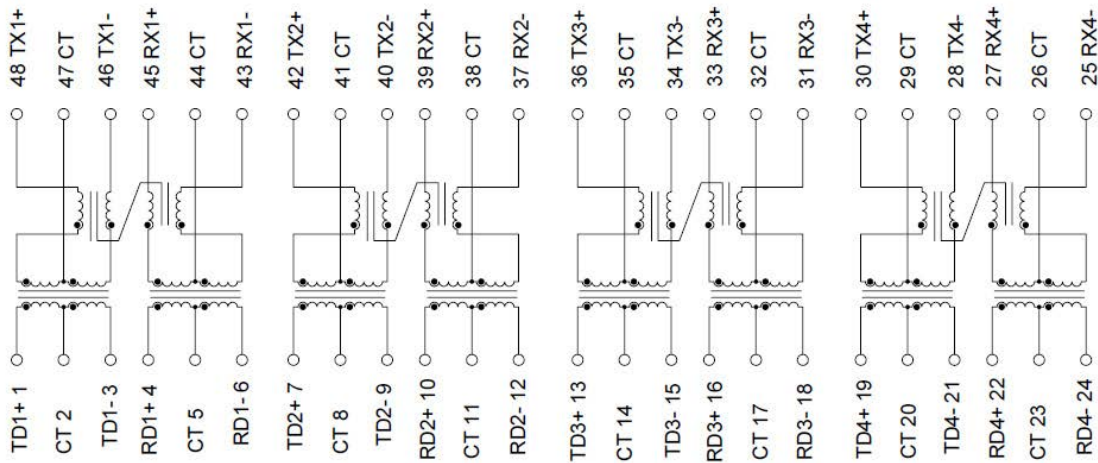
48 TX1+
47 CT
46 TX1-
45 RX1+
44 CT
43 RX1-
42 TX2+
41 CT
40 TX2-
39 RX2+
38 CT
37 RX2-
36 TX3+
35 CT
34 TX3-
33 RX3+
32 CT
31 RX3-
30 TX4+
29 CT
28 TX4-
27 RX4+
26 CT
25 RX4-

TD1+ 1
CT 2
TD1- 3
RD1+ 4
CT 5
RD1- 6
TD2+ 7
CT 8
TD2- 9
RD2+ 10
CT 11
RD2- 12
TD3+ 13
CT 14
TD3- 15
RD3+ 16
CT 17
RD3- 18
TD4+ 19
CT 20
TD4- 21
RD4+ 22
CT 23
RD4- 24